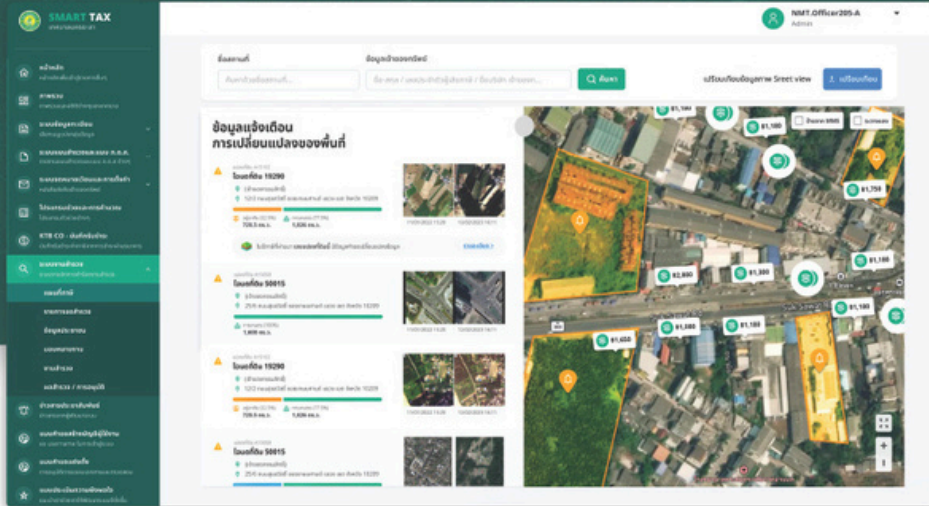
SMART TAX

NMT.Officer205-A
Admin

หน้าหลัก

ภาพรวม

ชื่อสถานที่

ข้อมูลเจ้าของทรัพย์

ค้นหา

เปรียบเทียบข้อมูลภาพ Sreet view

เปรียบเทียบ

ข้อมูลแจ้งเตือน
การเปลี่ยนแปลงของพื้นที่

โฉนดที่ดิน 19290

โฉนดที่ดิน 50015

โฉนดที่ดิน 19290

โฉนดที่ดิน 50015

KTB CO

แผนที่ภาษี

ϐ1,100

ϐ1,750

ϐ2,880

ϐ1,880

ϐ1,180

ϐ1,180

ϐ1,650

ϐ1,880

ϐ1,180